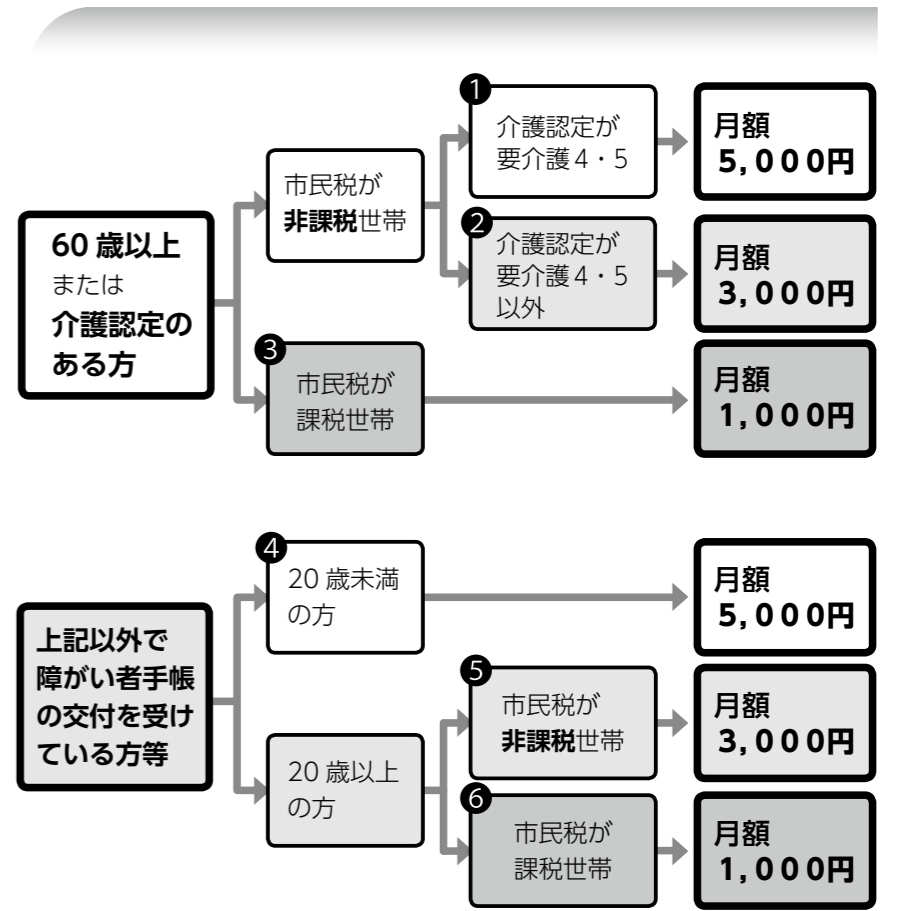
60 歳以上
または
介護認定のある方

市民税が
非課税世帯

❶
介護認定が
要介護 4・5

月額
5,000円

❷
介護認定が
要介護 4・5
以外

月額
3,000円

❸
市民税が
課税世帯

月額
1,000円

上記以外で
障がい者手帳
の交付を受け
ている方等

❹
20 歳未満
の方

月額
5,000円

20 歳以上
の方

❺
市民税が
非課税世帯

月額
3,000円

❻
市民税が
課税世帯

月額
1,000円